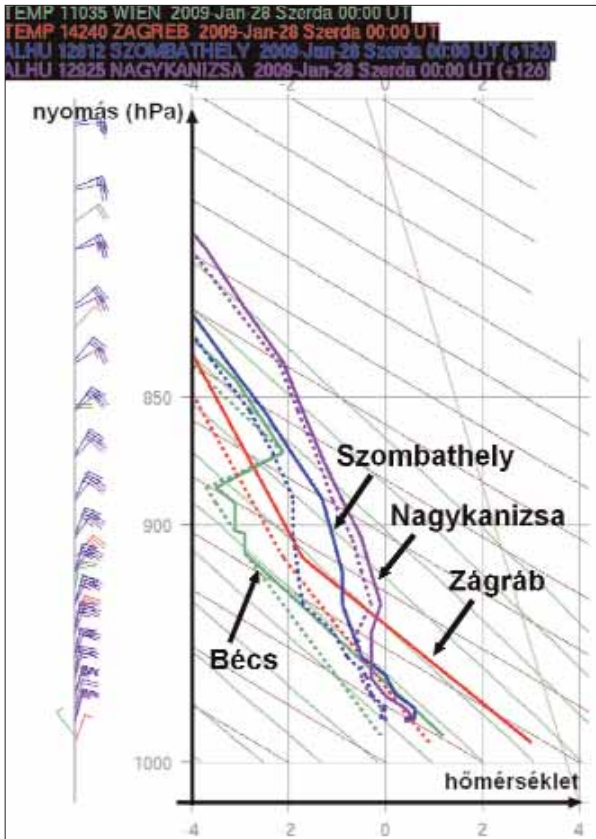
TEMP 11035 WIEN 2009-Jan-28 Szerda 00:00 UT
TEMP 14240 ZAGREB 2009-Jan-28 Szerda 00:00 UT
ALHU 12812 SZOMBATHELY 2009-Jan-28 Szerda 00:00 UT (+126)
ALHU 12925 NAGYKANIZSA 2009-Jan-28 Szerda 00:00 UT (+126)

nyomás (hPa)

-4 -2 0 2

850

900

1000

Szombathely

Nagykanizsa

Zágráb

Bécs

hőmérséklet

-4 -2 0 2 4